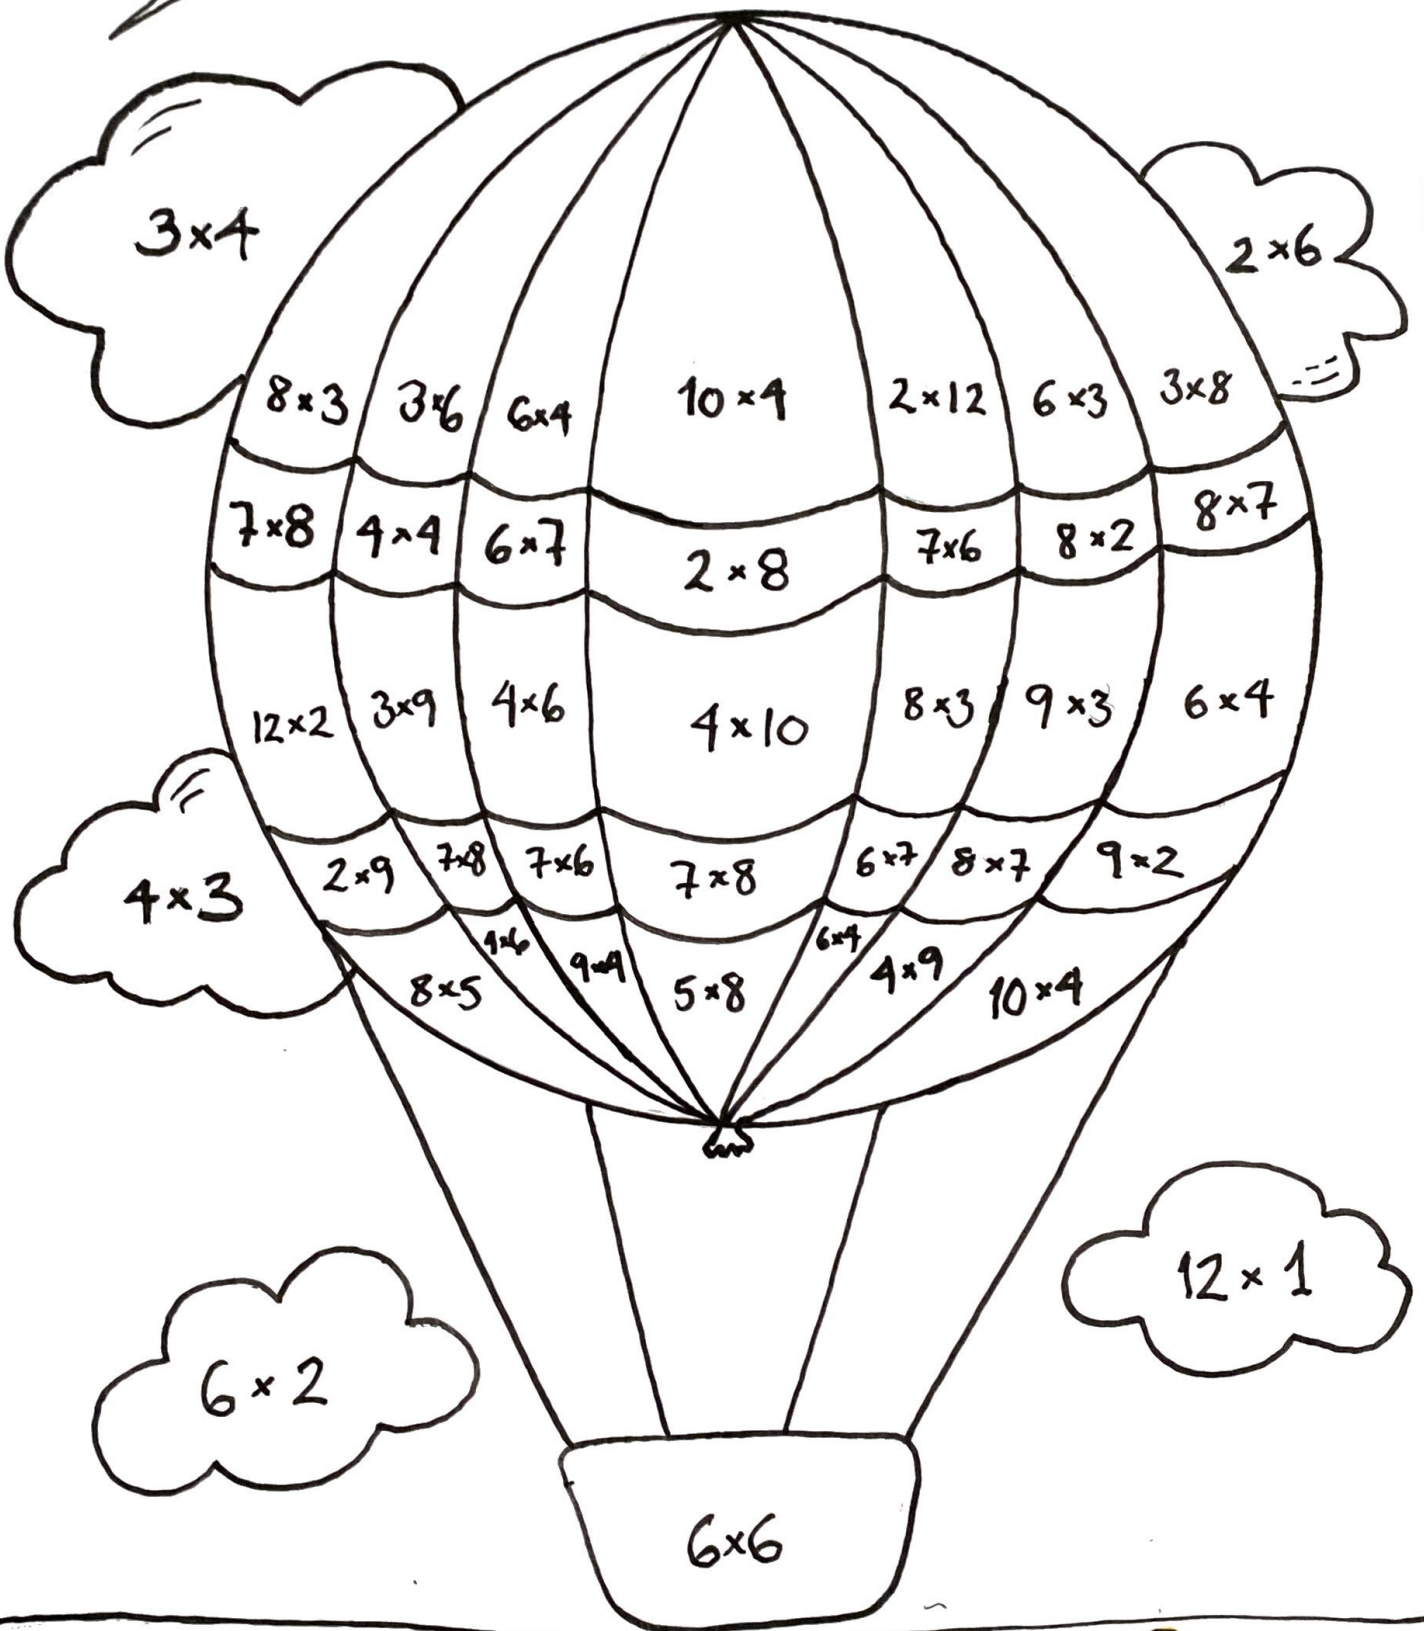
$3 \times 4$

$2 \times 6$

$8 \times 3$ $3 \times 6$ $6 \times 4$ $10 \times 4$ $2 \times 12$ $6 \times 3$ $3 \times 8$

$7 \times 8$ $4 \times 4$ $6 \times 7$ $2 \times 8$ $7 \times 6$ $8 \times 2$ $8 \times 7$

$12 \times 2$ $3 \times 9$ $4 \times 6$ $4 \times 10$ $8 \times 3$ $9 \times 3$ $6 \times 4$

$4 \times 3$

$2 \times 9$ $7 \times 8$ $7 \times 6$ $7 \times 8$ $6 \times 7$ $8 \times 7$ $9 \times 2$

$8 \times 5$ $4 \times 6$ $9 \times 4$ $5 \times 8$ $6 \times 4$ $4 \times 9$ $10 \times 4$

$12 \times 1$

$6 \times 2$

$6 \times 6$